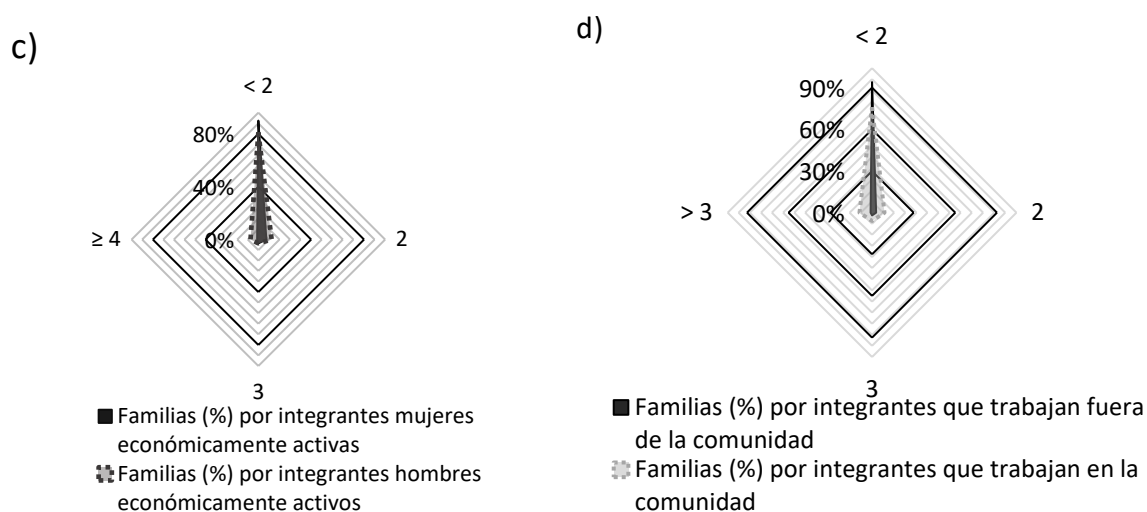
c)

< 2
80%
40%
0%
≥ 4
2
3

Familias (%) por integrantes mujeres económicamente activas
Familias (%) por integrantes hombres económicamente activos

d)

< 2
90%
60%
30%
0%
> 3
2
3

Familias (%) por integrantes que trabajan fuera de la comunidad
Familias (%) por integrantes que trabajan en la comunidad